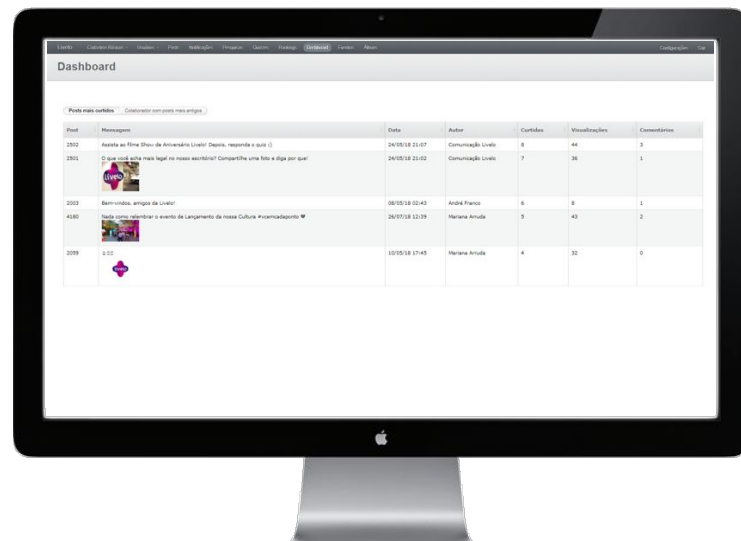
Livelo Conteúdo Rotativo Usuários Feed Notificações Enquetes Quizzes Ranking Dashboard Eventos Álbum Configurações Sair

Dashboard

Posts mais curtidos Colaborador com posts mais amigos

| Post | Mensagem | Data | Autor | Curtidas | Visualizações | Comentários |
|---|---|---|---|---|---|---|
| 2502 | Assista ao filme Show de Aniversário Livelo! Depois, responda o quiz :) | 24/05/18 21:07 | Comunicação Livelo | 8 | 44 | 3 |
| 2501 | O que você acha mais legal no nosso escritório? Compartilhe uma foto e diga por que! | 24/05/18 21:02 | Comunicação Livelo | 7 | 36 | 1 |
| 2003 | Bem-vindos, amigos da Livelo! | 08/05/18 02:43 | André Franco | 6 | 8 | 1 |
| 4180 | Nada como relembrar o evento de Lançamento da nossa Cultura #vcemcadaponto | 26/07/18 12:39 | Mariana Arruda | 5 | 43 | 2 |
| 2059 | :) :) | 10/05/18 17:45 | Mariana Arruda | 4 | 32 | 0 |